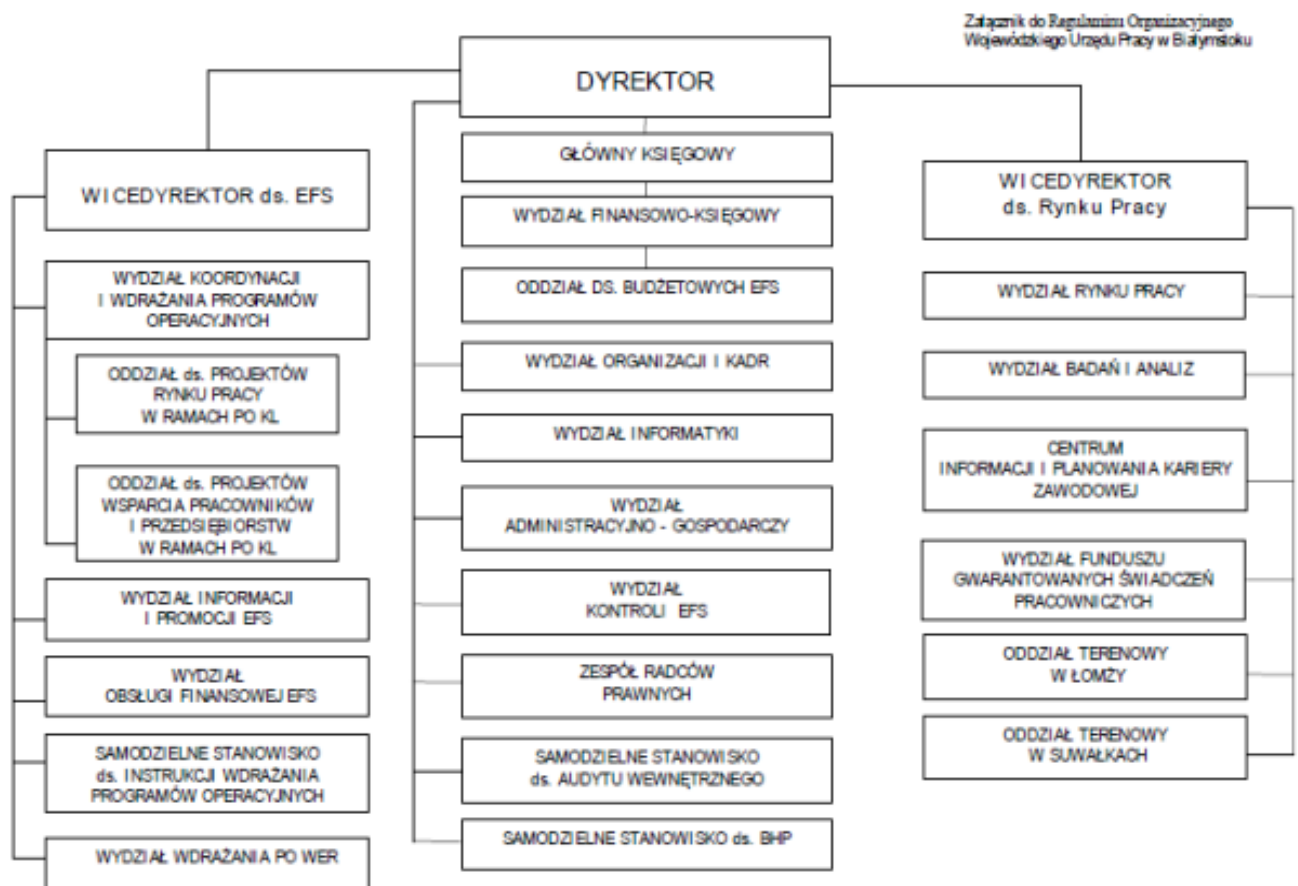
Załącznik do Regulaminu Organizacyjnego Wojewódzkiego Urzędu Pracy w Białymstoku

DYREKTOR

WICEDYREKTOR ds. EFS

WYDZIAŁ KOORDYNACJI I WDRAŻANIA PROGRAMÓW OPERACYJNYCH

ODDZIAŁ ds. PROJEKTÓW RYNKU PRACY W RAMACH PO KL

ODDZIAŁ ds. PROJEKTÓW WSPARCIA PRACOWNIKÓW I PRZEDSIĘBIORSTW W RAMACH PO KL

WYDZIAŁ INFORMACJI I PROMOCJI EFS

WYDZIAŁ OBSŁUGI FINANSOWEJ EFS

SAMODZIELNE STANOWISKO ds. INSTRUKCJI WDRAŻANIA PROGRAMÓW OPERACYJNYCH

WYDZIAŁ WDRAŻANIA PO WER

GŁÓWNY KSIĘGOWY

WYDZIAŁ FINANSOWO-KSIĘGOWY

ODDZIAŁ DS. BUDŻETOWYCH EFS

WYDZIAŁ ORGANIZACJI I KADR

WYDZIAŁ INFORMATYKI

WYDZIAŁ ADMINISTRACYJNO - GOSPODARCZY

WYDZIAŁ KONTROLI EFS

ZESPÓŁ RADCÓW PRAWNYCH

SAMODZIELNE STANOWISKO ds. AUDYTU WEWNĘTRZNEGO

SAMODZIELNE STANOWISKO ds. BHP

WICEDYREKTOR ds. Rynku Pracy

WYDZIAŁ RYNKU PRACY

WYDZIAŁ BADAŃ I ANALIZ

CENTRUM INFORMACJI I PLANOWANIA KARIERY ZAWODOWEJ

WYDZIAŁ FUNDUSZU GWARANTOWANYCH ŚWIADCZEŃ PRACOWNICZYCH

ODDZIAŁ TERENOWY W ŁOMŻY

ODDZIAŁ TERENOWY W SUWAŁKACH